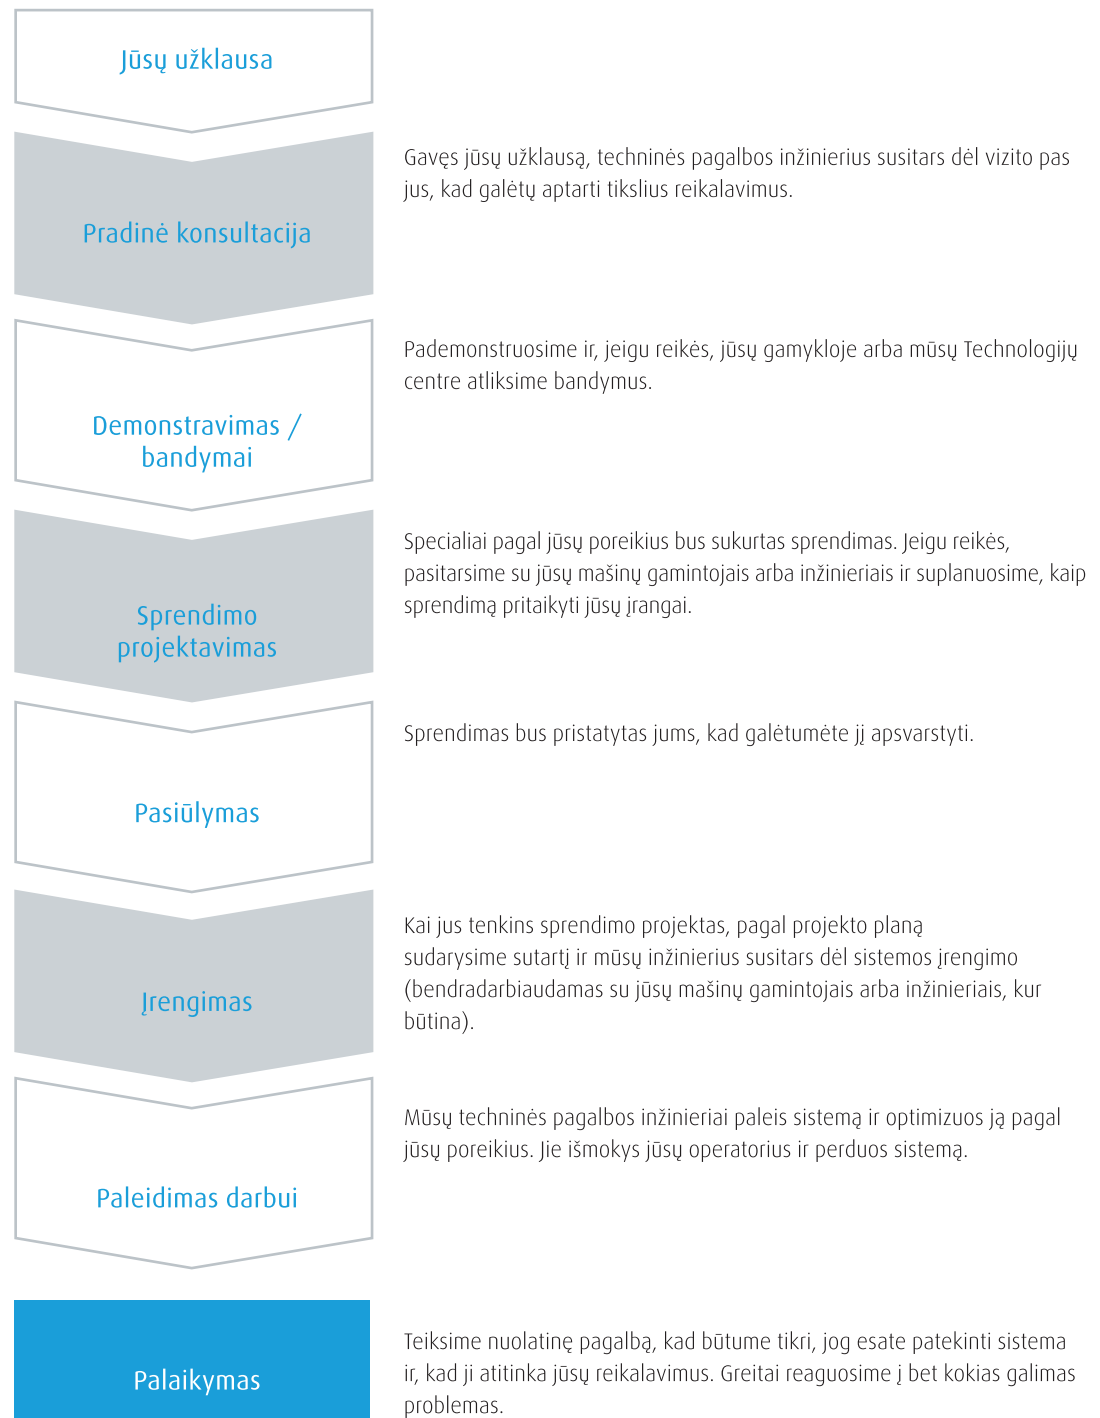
Jūsų užklausa

Pradinė konsultacija

Gavęs jūsų užklausą, techninės pagalbos inžinierius susitars dėl vizito pas jus, kad galėtų aptarti tikslius reikalavimus.

Demonstravimas / bandymai

Pademonstruosime ir, jeigu reikės, jūsų gamykloje arba mūsų Technologijų centre atliksime bandymus.

Sprendimo projektavimas

Specialiai pagal jūsų poreikius bus sukurtas sprendimas. Jeigu reikės, pasitarsime su jūsų mašinų gamintojais arba inžinieriais ir suplanuosime, kaip sprendimą pritaikyti jūsų įrangai.

Pasiūlymas

Sprendimas bus pristatytas jums, kad galėtumėte jį apsvarstyti.

Įrengimas

Kai jus tenkins sprendimo projektas, pagal projekto planą sudarysime sutartį ir mūsų inžinierius susitars dėl sistemos įrengimo (bendradarbiaudamas su jūsų mašinų gamintojais arba inžinieriais, kur būtina).

Paleidimas darbui

Mūsų techninės pagalbos inžinieriai paleis sistemą ir optimizuos ją pagal jūsų poreikius. Jie išmokys jūsų operatorius ir perduos sistemą.

Palaikymas

Teiksime nuolatinę pagalbą, kad būtume tikri, jog esate patekinti sistema ir, kad ji atitinka jūsų reikalavimus. Greitai reaguosime į bet kokias galimas problemas.